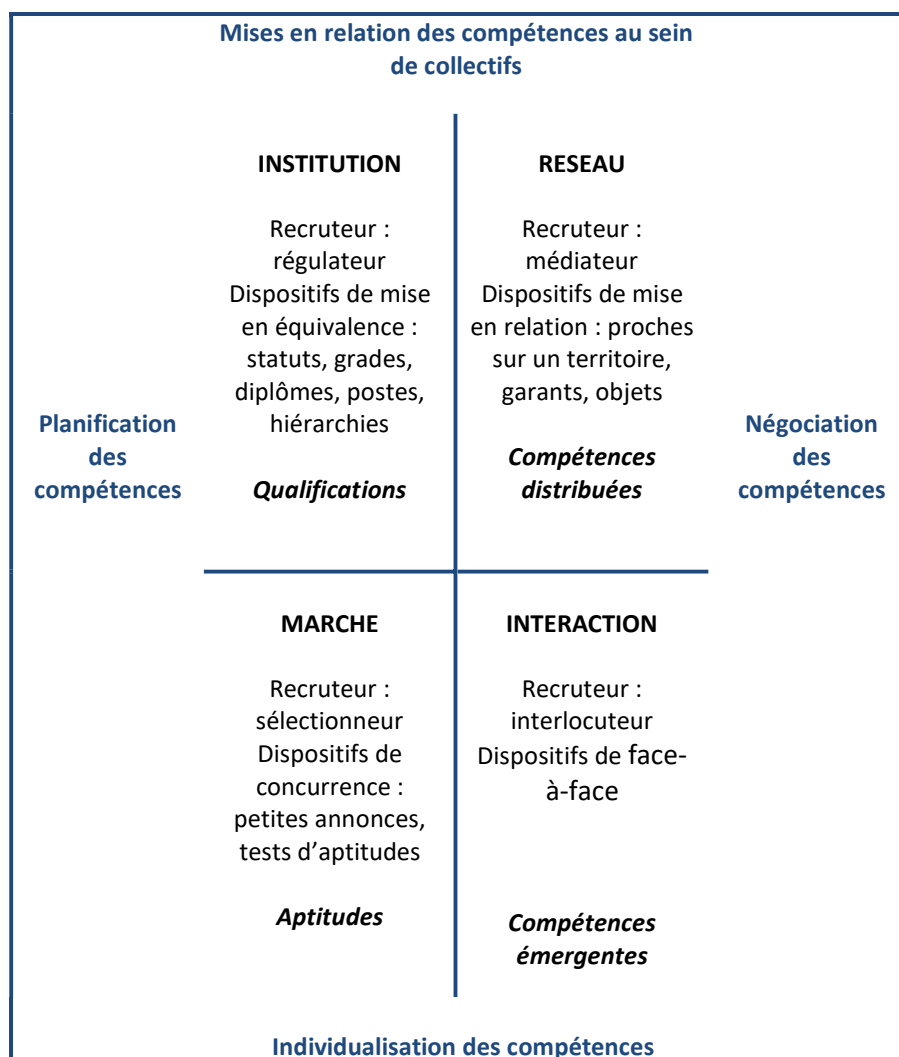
Mises en relation des compétences au sein de collectifs

INSTITUTION

Recruteur : régulateur
Dispositifs de mise en équivalence : statuts, grades, diplômes, postes, hiérarchies

***Qualifications***

RESEAU

Recruteur : médiateur
Dispositifs de mise en relation : proches sur un territoire, garants, objets

***Compétences distribuées***

Planification des compétences

Négociation des compétences

MARCHE

Recruteur : sélectionneur
Dispositifs de concurrence : petites annonces, tests d'aptitudes

***Aptitudes***

INTERACTION

Recruteur : interlocuteur
Dispositifs de face-à-face

***Compétences émergentes***

Individualisation des compétences